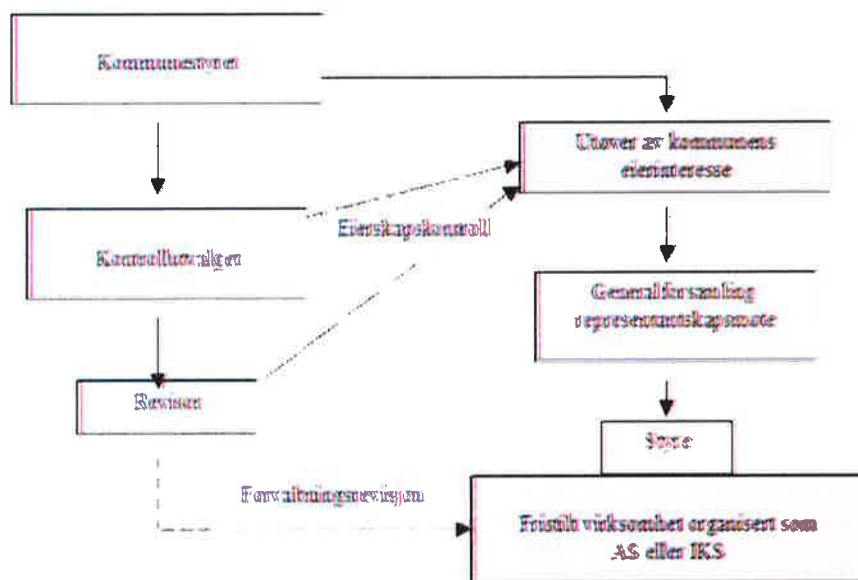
Kommunestyret

Utøver av kommunens eierinteresse

Kontrollutvalget

Eierskapskontroll

Generalforsamling representantskapsmøte

Revisjon

Styre

Forvaltningsrevisjon

Fristilt virksomhet organisert som AS eller IKS